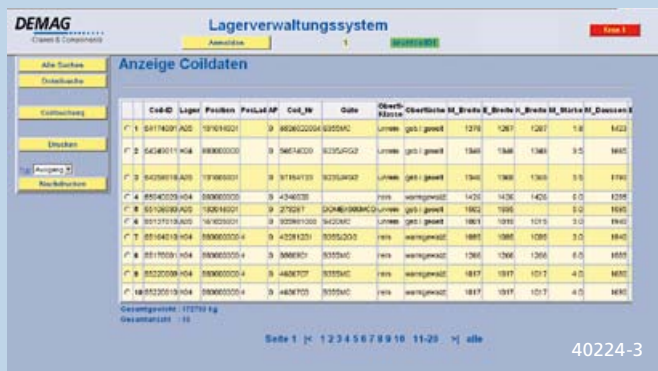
DEMAG
Cranes & Components

Lagerverwaltungssystem

Anmelden

1

Ende !

Alle Suchen
Detailsuche

Coilbeleg

Drucken

Ausgang

Nachdrucken

Anzeige Coildaten

| | | Coil-ID | Lager | Position | PosLad | AP | Coil_Nr | Güte | Oberfl-Klasse | Oberfläche | St_Breite | E_Breite | K_Breite | St_Stärke | St_Dussen |
|---|---|---|---|---|---|---|---|---|---|---|---|---|---|---|---|
| | 1 | 54174001 | A05 | 181016001 | | 0 | 8806022004 | S355MC | unrein | geb / geolt | 1370 | 1267 | 1267 | 1.8 | 1423 |
| | 2 | 54349011 | H04 | 080000000 | | 0 | 56614020 | S235JRG2 | unrein | geb / geolt | 1340 | 1346 | 1346 | 3.5 | 1685 |
| | 3 | 54259016 | A05 | 181008001 | | 0 | 97164130 | S235JRG2 | unrein | geb / geolt | 1340 | 1360 | 1360 | 3.5 | 1790 |
| | 4 | 65040020 | H04 | 080000000 | | 0 | 4346036 | | rein | warmgewalzt | 1430 | 1430 | 1430 | 6.0 | 1285 |
| | 5 | 55126093 | A05 | 182016001 | | 0 | 276287 | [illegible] | unrein | geb / geolt | 1882 | 1895 | | 3.0 | 1695 |
| | 6 | 55137518 | A05 | 161620001 | | 0 | 322861000 | S420MC | unrein | warmgewalzt | 1661 | 1015 | 1015 | 3.0 | 1660 |
| | 7 | 65164018 | H04 | 080000000 | 4 | 0 | 42261251 | S355J2G3 | rein | warmgewalzt | 1085 | 1085 | 1085 | 3.0 | 1640 |
| | 8 | 55175001 | H04 | 080000000 | 4 | 0 | 886801 | S355MC | rein | warmgewalzt | 1366 | 1366 | 1366 | 6.0 | 1655 |
| | 9 | 65220008 | H04 | 080000000 | 4 | 0 | 4406707 | S355MC | rein | warmgewalzt | 1617 | 1017 | 1017 | 4.0 | 1650 |
| | 10 | 65220010 | H04 | 080000000 | 4 | 0 | 4406703 | S355MC | rein | warmgewalzt | 1617 | 1017 | 1017 | 4.0 | 1650 |

Gesamtgewicht : 172753 kg
Gesamtanzahl : 10

Seite 1 |< 1 2 3 4 5 6 7 8 9 10 11-20 >| alle

40224-3